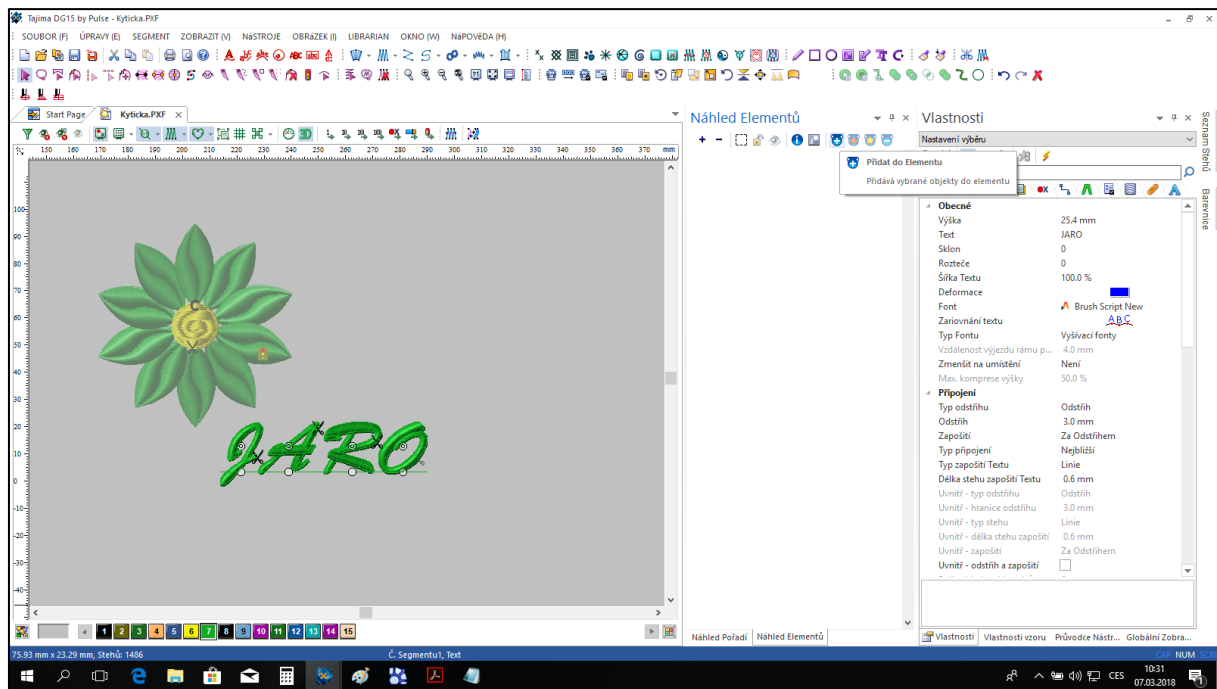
Tajima DG15 by Pulse - Kyticka.PXF

SOUBOR (F) ÚPRAVY (E) SEGMENT ZOBRAZIT (V) NÁSTROJE OBRÁZEK (I) LIBRARIAN OKNO (W) NÁPOVĚDA (H)

Start Page Kyticka.PXF

Náhled Elementů

Přidat do Elementu
Přidává vybrané objekty do elementu

Vlastnosti

Nastavení výběru

Seznam Stehů
Barevnice

Obecné

| | |
|---|---|
| Výška | 25.4 mm |
| Text | JARO |
| Sklon | 0 |
| Rozteče | 0 |
| Šířka Textu | 100.0 % |
| Deformace | |
| Font | Brush Script New |
| Zarovnání textu | ABC |
| Typ Fontu | Vyšívací fonty |
| Vzdálenost výjezdu rámu p... | 4.0 mm |
| Zmenšit na umístění | Není |
| Max. komprese výšky | 50.0 % |

Připojení

| | |
|---|---|
| Typ odstřihu | Odstřih |
| Odstřih | 3.0 mm |
| Zapošití | Za Odstřihem |
| Typ připojení | Nejbližší |
| Typ zapošití Textu | Linie |
| Délka stehu zapošití Textu | 0.6 mm |
| Uvnitř - typ odstřihu | Odstřih |
| Uvnitř - hranice odstřihu | 3.0 mm |
| Uvnitř - typ stehu | Linie |
| Uvnitř - délka stehu zapošití | 0.6 mm |
| Uvnitř - zapošití | Za Odstřihem |
| Uvnitř - odstřih a zapošití | |

JARO

1 2 3 4 5 6 7 8 9 10 11 12 13 14 15

Náhled Pořadí Náhled Elementů

Vlastnosti Vlastnosti vzoru Průvodce Nástr... Globální Zobra...

75.93 mm x 23.29 mm, Stehů: 1486
Č. Segmentu1, Text
CAP NUM SCR

CES 10:31 07.03.2018